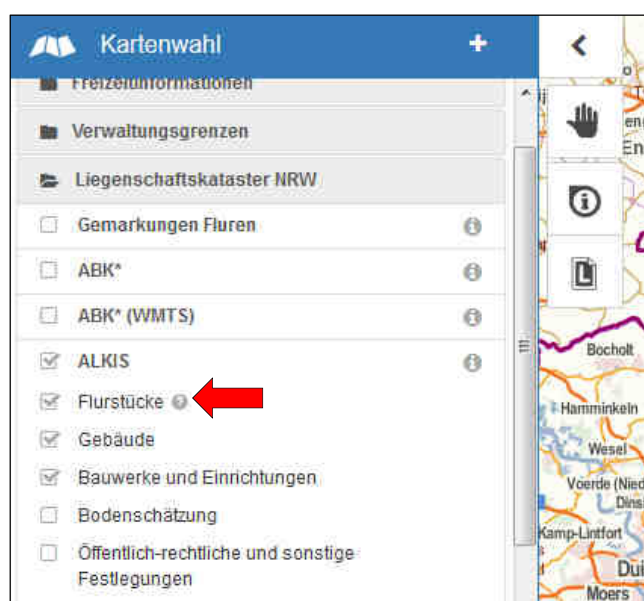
Kartenwahl

+

Freizeitinformationen

Verwaltungsgrenzen

Liegenschaftskataster NRW

Gemarkungen Fluren

ABK*

ABK* (WMTS)

ALKIS

Flurstücke

Gebäude

Bauwerke und Einrichtungen

Bodenschätzung

Öffentlich-rechtliche und sonstige Festlegungen

Bocholt

Hamminkeln

Wesel

Voerde (Nied

Dins

Kamp-Lintfort

Dui

Moers